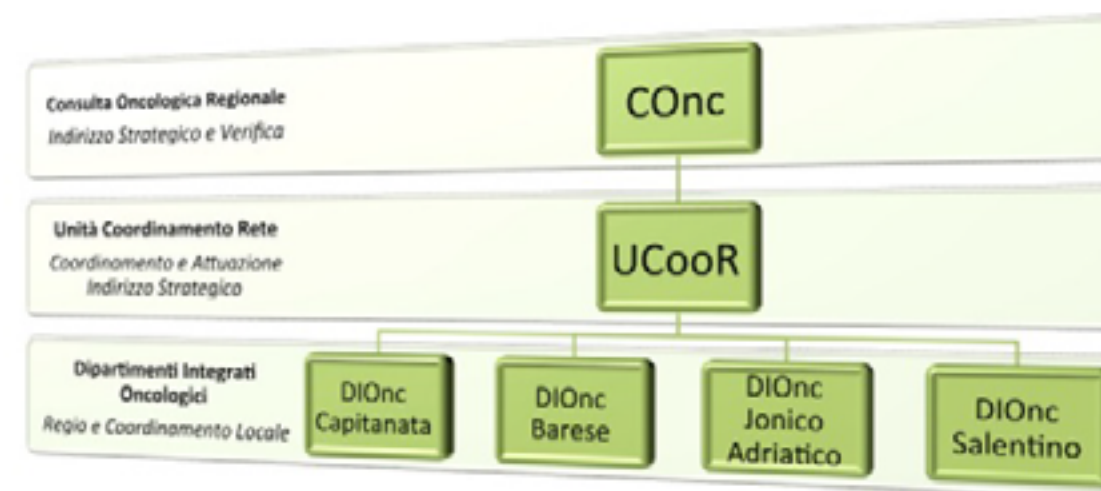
Consulta Oncologica Regionale
Indirizzo Strategico e Verifica

COnc

Unità Coordinamento Rete
Coordinamento e Attuazione Indirizzo Strategico

UCooR

Dipartimenti Integrati Oncologici
Regia e Coordinamento Locale

DIOnc Capitanata

DIOnc Barese

DIOnc Jonico Adriatico

DIOnc Salentino